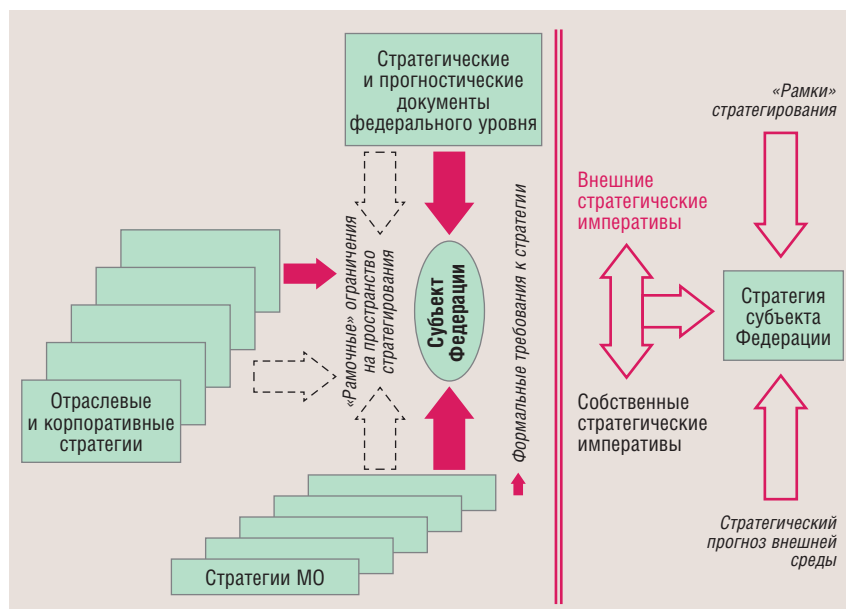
Стратегические и прогностические документы федерального уровня

Отраслевые и корпоративные стратегии

«Рамочные» ограничения на пространство стратегирования

Субъект Федерации

Формальные требования к стратегии

Стратегии МО

Внешние стратегические императивы

Собственные стратегические императивы

«Рамки» стратегирования

Стратегия субъекта Федерации

Стратегический прогноз внешней среды